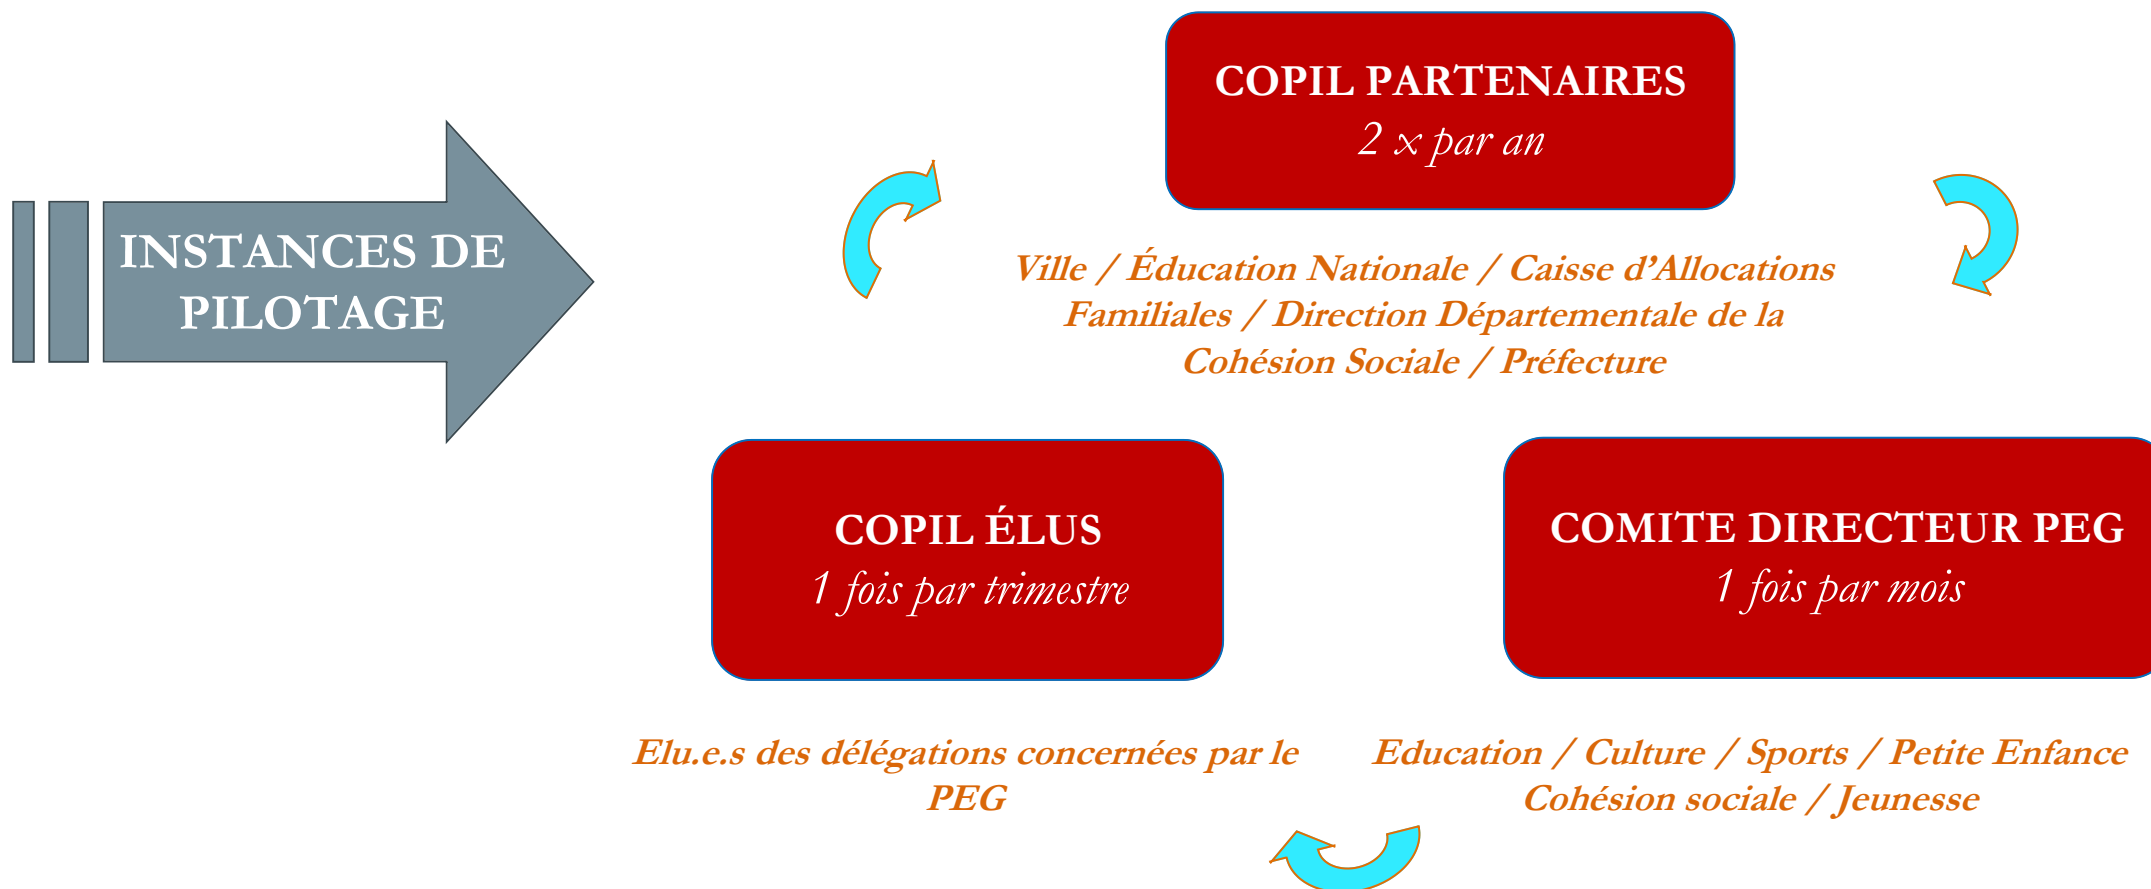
INSTANCES DE PILOTAGE

COPIL PARTENAIRES
2 x par an

Ville / Éducation Nationale / Caisse d'Allocations Familiales / Direction Départementale de la Cohésion Sociale / Préfecture

COPIL ÉLUS
1 fois par trimestre

COMITE DIRECTEUR PEG
1 fois par mois

Elu.e.s des délégations concernées par le PEG

Education / Culture / Sports / Petite Enfance Cohésion sociale / Jeunesse